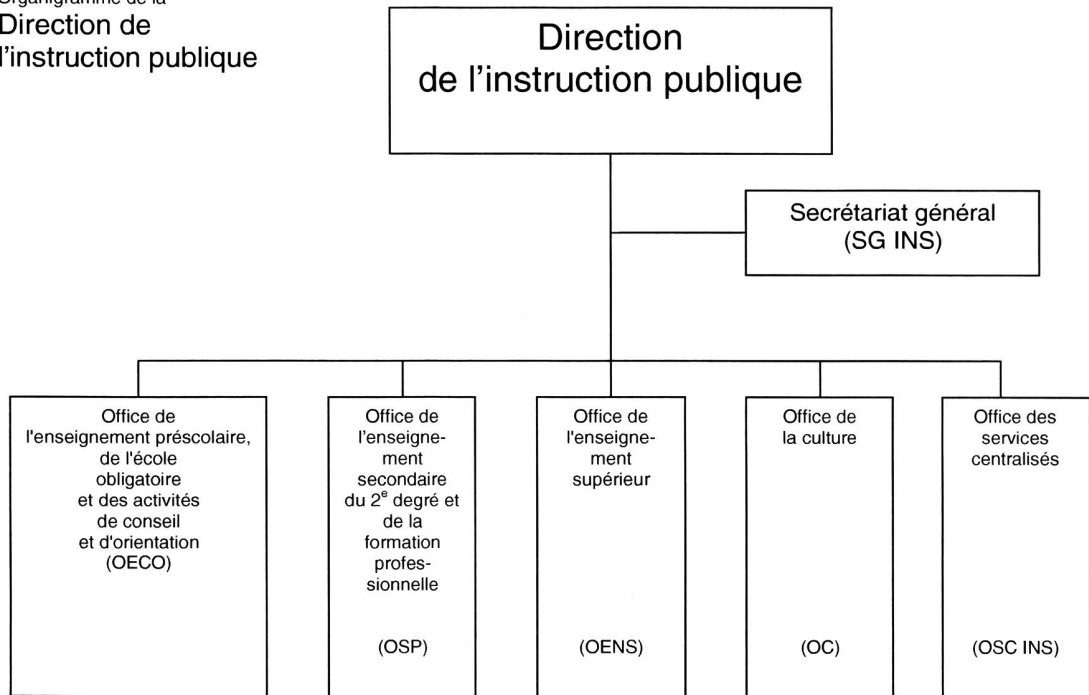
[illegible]
Direction de l’instruction publique

Direction de l’instruction publique

Secrétariat général (SG INS)

Office de l'enseignement préscolaire, de l'école obligatoire et des activités de conseil et d'orientation (OECO)

Office de l'enseignement secondaire du 2$^{e}$ degré et de la formation professionnelle (OSP)

Office de l'enseignement supérieur (OENS)

Office de la culture (OC)

Office des services centralisés (OSC INS)